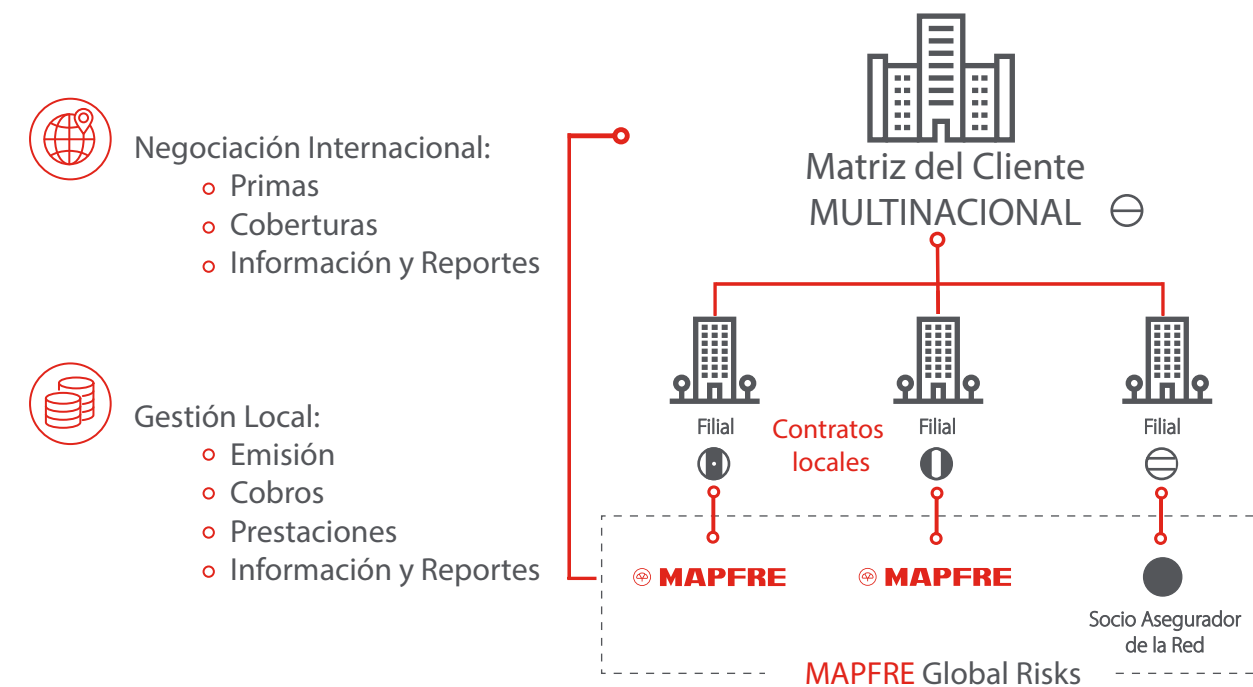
Negociación Internacional:
Primas
Coberturas
Información y Reportes

Gestión Local:
Emisión
Cobros
Prestaciones
Información y Reportes

Matriz del Cliente
MULTINACIONAL

Filial
Contratos locales
Filial
Filial

MAPFRE
MAPFRE
Socio Asegurador de la Red

MAPFRE Global Risks